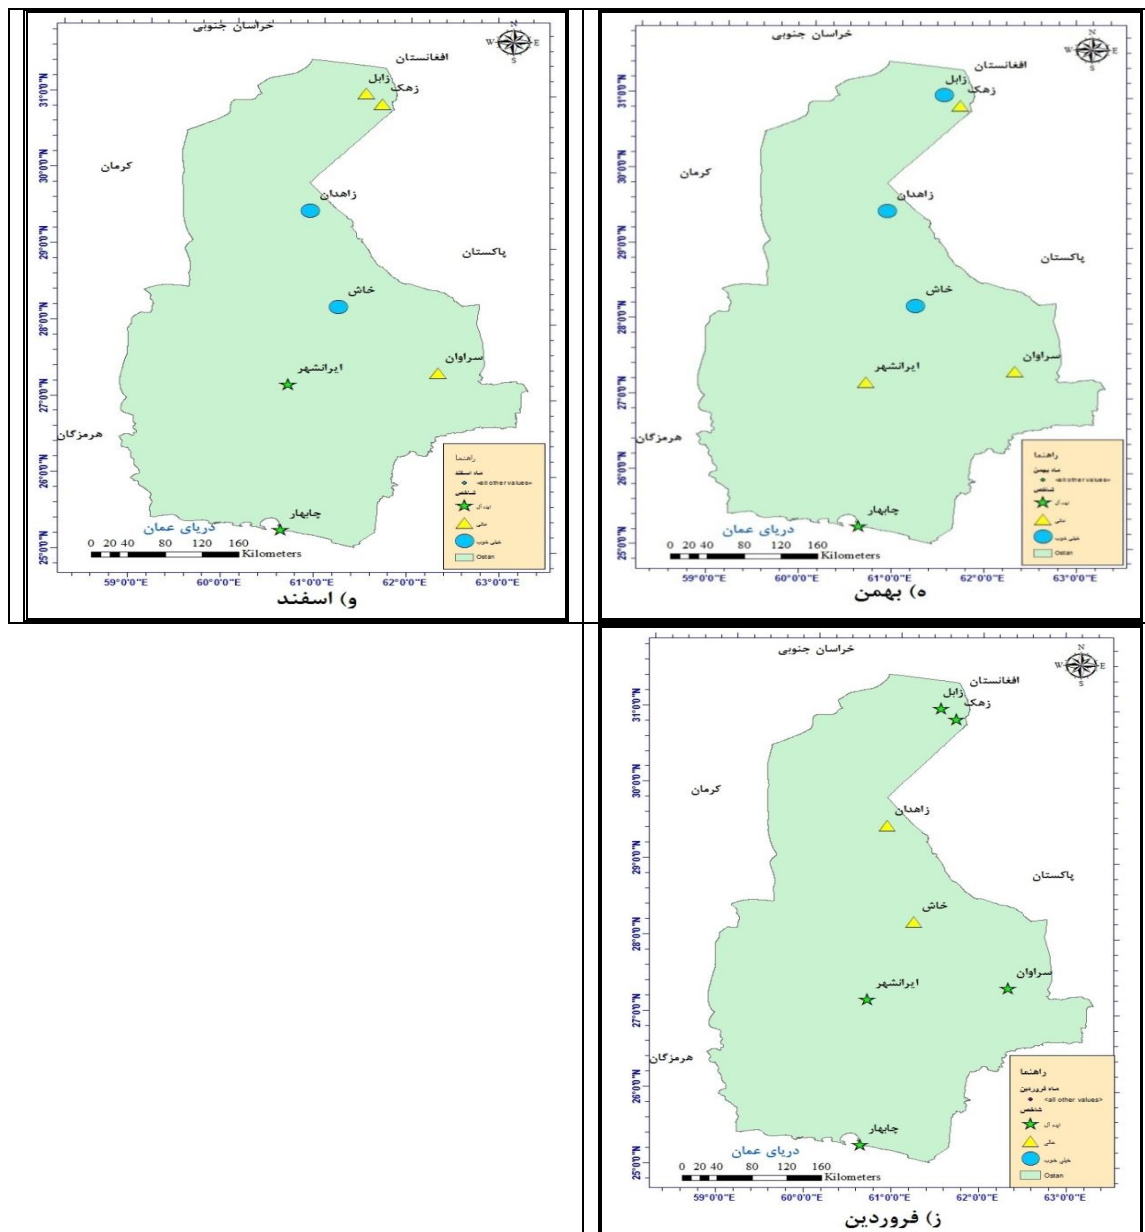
خراسان جنوبی

افغانستان

زابل

زهک

کرمان

زاهدان

پاکستان

خاش

سراوان

ایرانشهر

هرمزگان

چابهار

دریای عمان

راهنما
ماه بهمن
<all other values>
شاخص
ایده آل
عالی
خیلی خوب
Ostan

0 20 40 80 120 160 Kilometers

31°0'0"N
30°0'0"N
29°0'0"N
28°0'0"N
27°0'0"N
26°0'0"N
25°0'0"N

59°0'0"E 60°0'0"E 61°0'0"E 62°0'0"E 63°0'0"E

ه) بهمن

خراسان جنوبی

افغانستان

زابل

زهک

کرمان

زاهدان

پاکستان

خاش

سراوان

ایرانشهر

هرمزگان

چابهار

دریای عمان

راهنما
ماه اسفند
<all other values>
شاخص
ایده آل
عالی
خیلی خوب
Ostan

0 20 40 80 120 160 Kilometers

31°0'0"N
30°0'0"N
29°0'0"N
28°0'0"N
27°0'0"N
26°0'0"N
25°0'0"N

59°0'0"E 60°0'0"E 61°0'0"E 62°0'0"E 63°0'0"E

و) اسفند

خراسان جنوبی

افغانستان

زابل

زهک

کرمان

زاهدان

پاکستان

خاش

سراوان

ایرانشهر

هرمزگان

چابهار

دریای عمان

راهنما
ماه فروردین
<all other values>
شاخص
ایده آل
عالی
خیلی خوب
Ostan

0 20 40 80 120 160 Kilometers

31°0'0"N
30°0'0"N
29°0'0"N
28°0'0"N
27°0'0"N
26°0'0"N
25°0'0"N

59°0'0"E 60°0'0"E 61°0'0"E 62°0'0"E 63°0'0"E

ز) فروردین